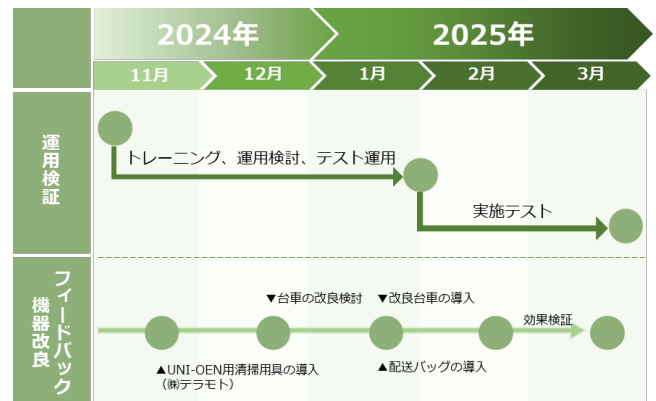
2024年

2025年

11月

12月

1月

2月

3月

運用検証

トレーニング、運用検討、テスト運用

実施テスト

フィードバック機器改良

▼台車の改良検討

▼改良台車の導入

効果検証

▲UNI-OEN用清掃用具の導入 ㈱テラモト

▲配送バッグの導入